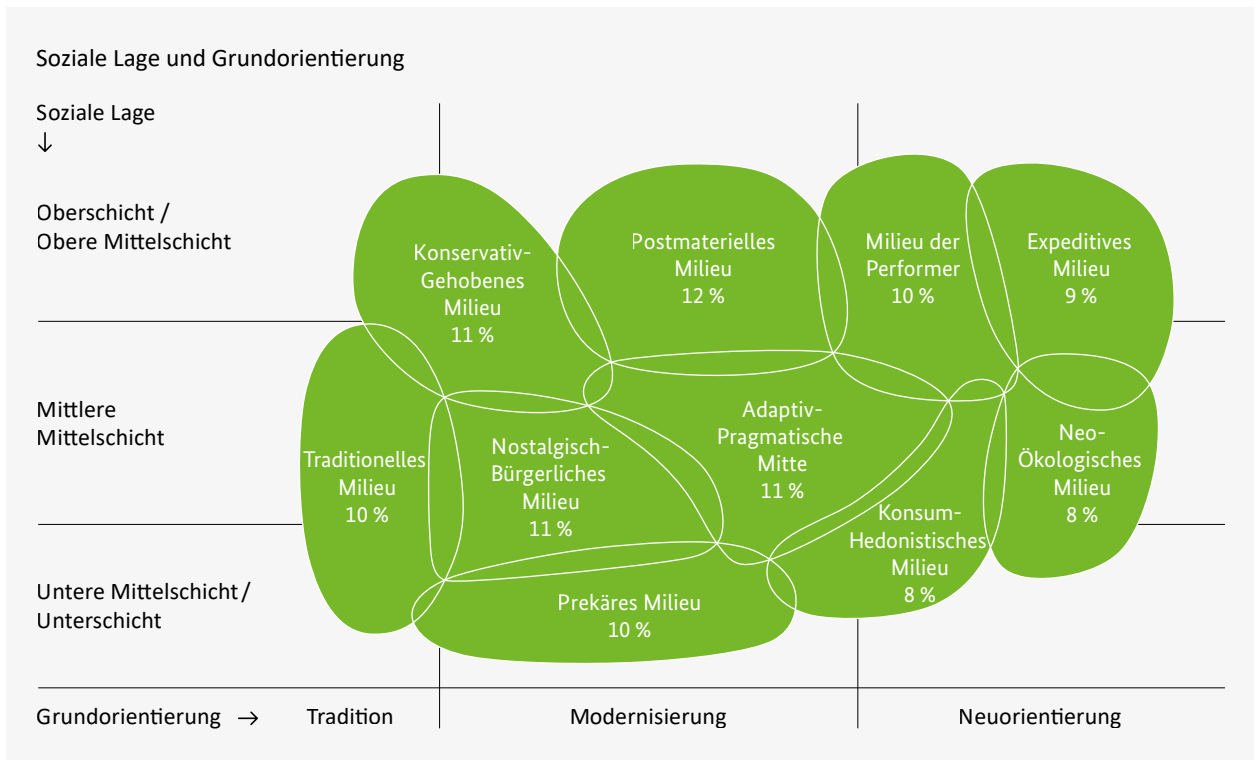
Soziale Lage und Grundorientierung

Soziale Lage
↓

Oberschicht / Obere Mittelschicht

Mittlere Mittelschicht

Untere Mittelschicht / Unterschicht

Konservativ-Gehobenes Milieu 11 %

Postmaterielles Milieu 12 %

Milieu der Performer 10 %

Expeditives Milieu 9 %

Traditionelles Milieu 10 %

Nostalgisch-Bürgerliches Milieu 11 %

Adaptiv-Pragmatische Mitte 11 %

Neo-Ökologisches Milieu 8 %

Konsum-Hedonistisches Milieu 8 %

Prekäres Milieu 10 %

Grundorientierung →

Tradition

Modernisierung

Neuorientierung